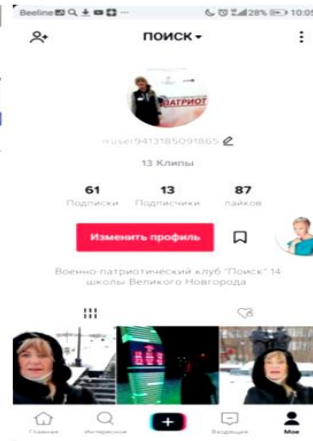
Beeline 28% 10:05

поиск

ПАТРИОТ

@user9413185091865

13 Клипы

61
Подписки

13
Подписчики

87
лайков

Изменить профиль

Военно-патриотический клуб "Поиск" 14 школы Великого Новгорода

Главная
Интересное
+
Входящие
Мое